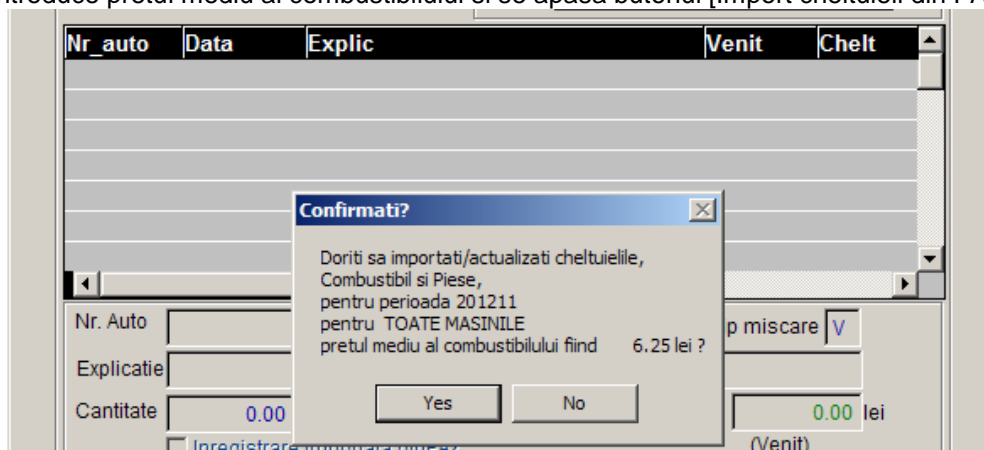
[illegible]troduce pretul mediu al combustibilului si se apasa butonul [Import cheltuieli din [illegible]

| Nr_auto | Data | Explic | Venit | Chelt |
|---|---|---|---|---|

Confirmati?

Doriti sa importati/actualizati cheltuielile, Combustibil si Piese, pentru perioada 201211 pentru TOATE MASINILE pretul mediu al combustibilului fiind 6.25 lei ?

Yes No

Nr. Auto

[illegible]p miscare V

Explicatie

Cantitate 0.00

0.00 lei

Inregistrare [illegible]

(Venit)